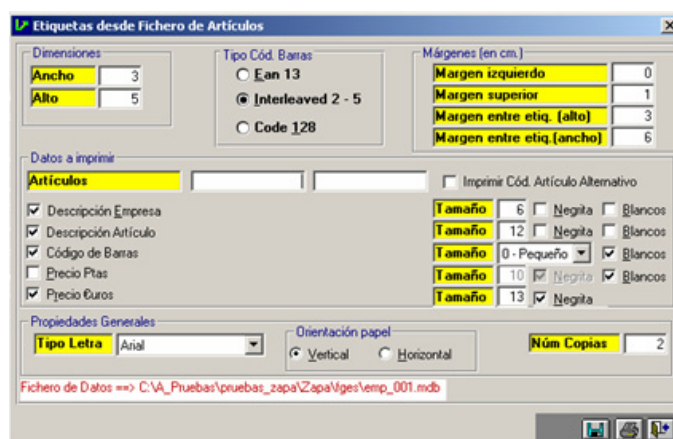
Etiquetas desde Fichero de Artículos

Dimensiones
Ancho 3
Alto 5

Tipo Cód. Barras
Ean 13
Interleaved 2 - 5
Code 128

Márgenes (en cm.)
Margen izquierdo 0
Margen superior 1
Margen entre etiq. (alto) 3
Margen entre etiq.(ancho) 6

Datos a imprimir
Artículos
Imprimir Cód. Artículo Alternativo

Descripción Empresa
Descripción Artículo
Código de Barras
Precio Ptas
Precio €uros

Tamaño 6 Negrita Blancos
Tamaño 12 Negrita Blancos
Tamaño 0 - Pequeño Blancos
Tamaño 10 Negrita Blancos
Tamaño 13 Negrita

Propiedades Generales
Tipo Letra Arial

Orientación papel
Vertical
Horizontal

Núm Copias 2

Fichero de Datos ==> C:\A_Pruebas\pruebas_zapa\Zapa\fges\emp_001.mdb